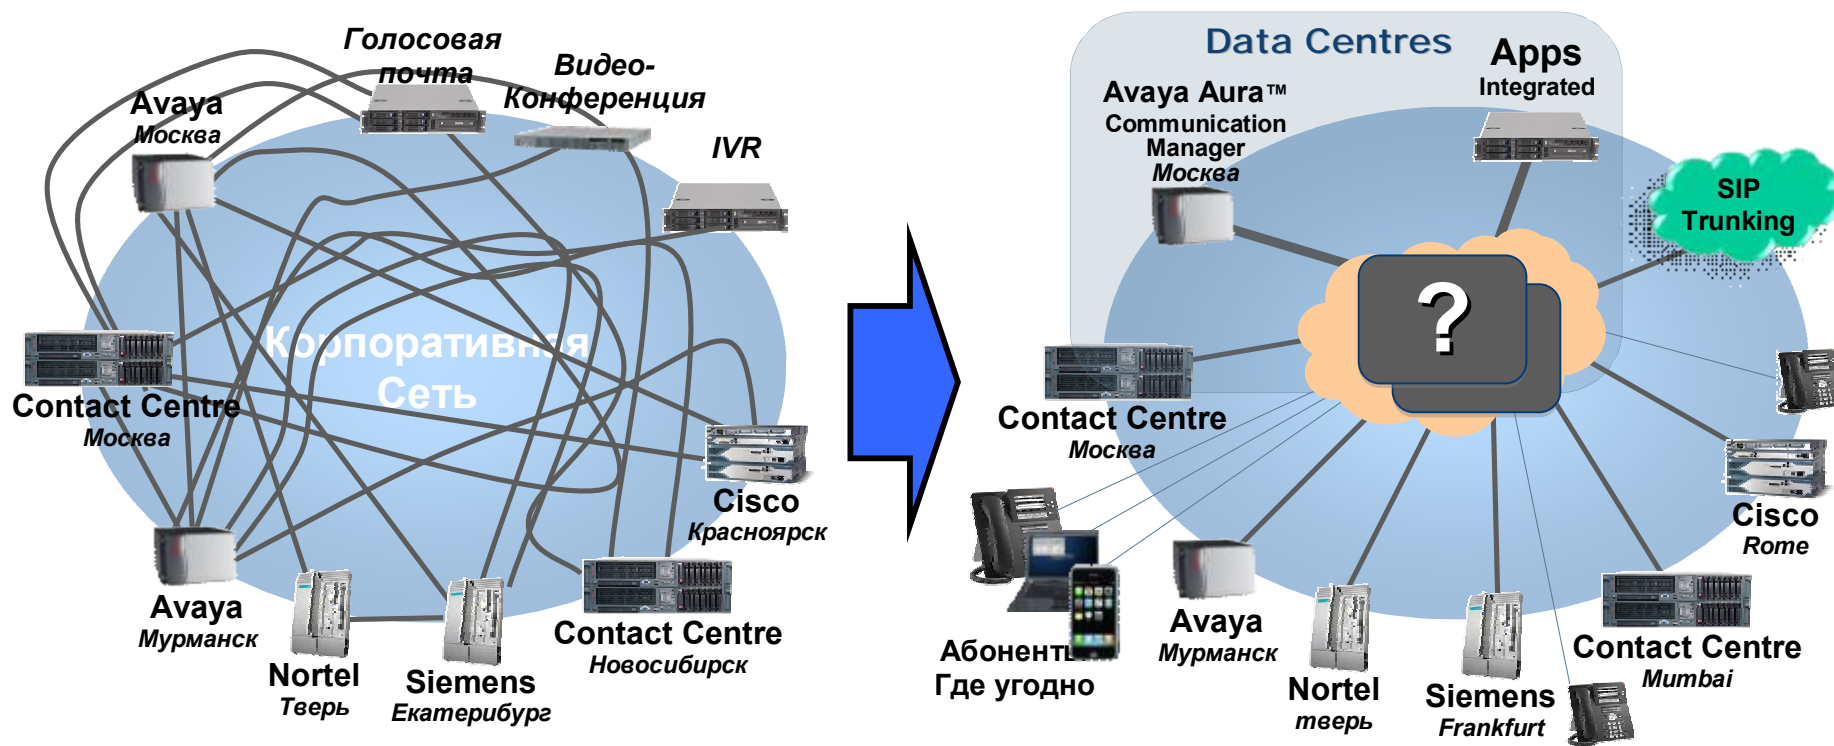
Голосовая почта

Видео-Конференция

IVR

Avaya
Москва

Корпоративная Сеть

Contact Centre
Москва

Cisco
Красноярск

Avaya
Мурманск

Nortel
Тверь

Siemens
Екатерибубрг

Contact Centre
Новосибирск

Data Centres

Apps
Integrated

Avaya Aura™
Communication Manager
Москва

SIP
Trunking

?

Contact Centre
Москва

Абоненты
Где угодно

Avaya
Мурманск

Nortel
тверь

Siemens
Frankfurt

Contact Centre
Mumbai

Cisco
Rome